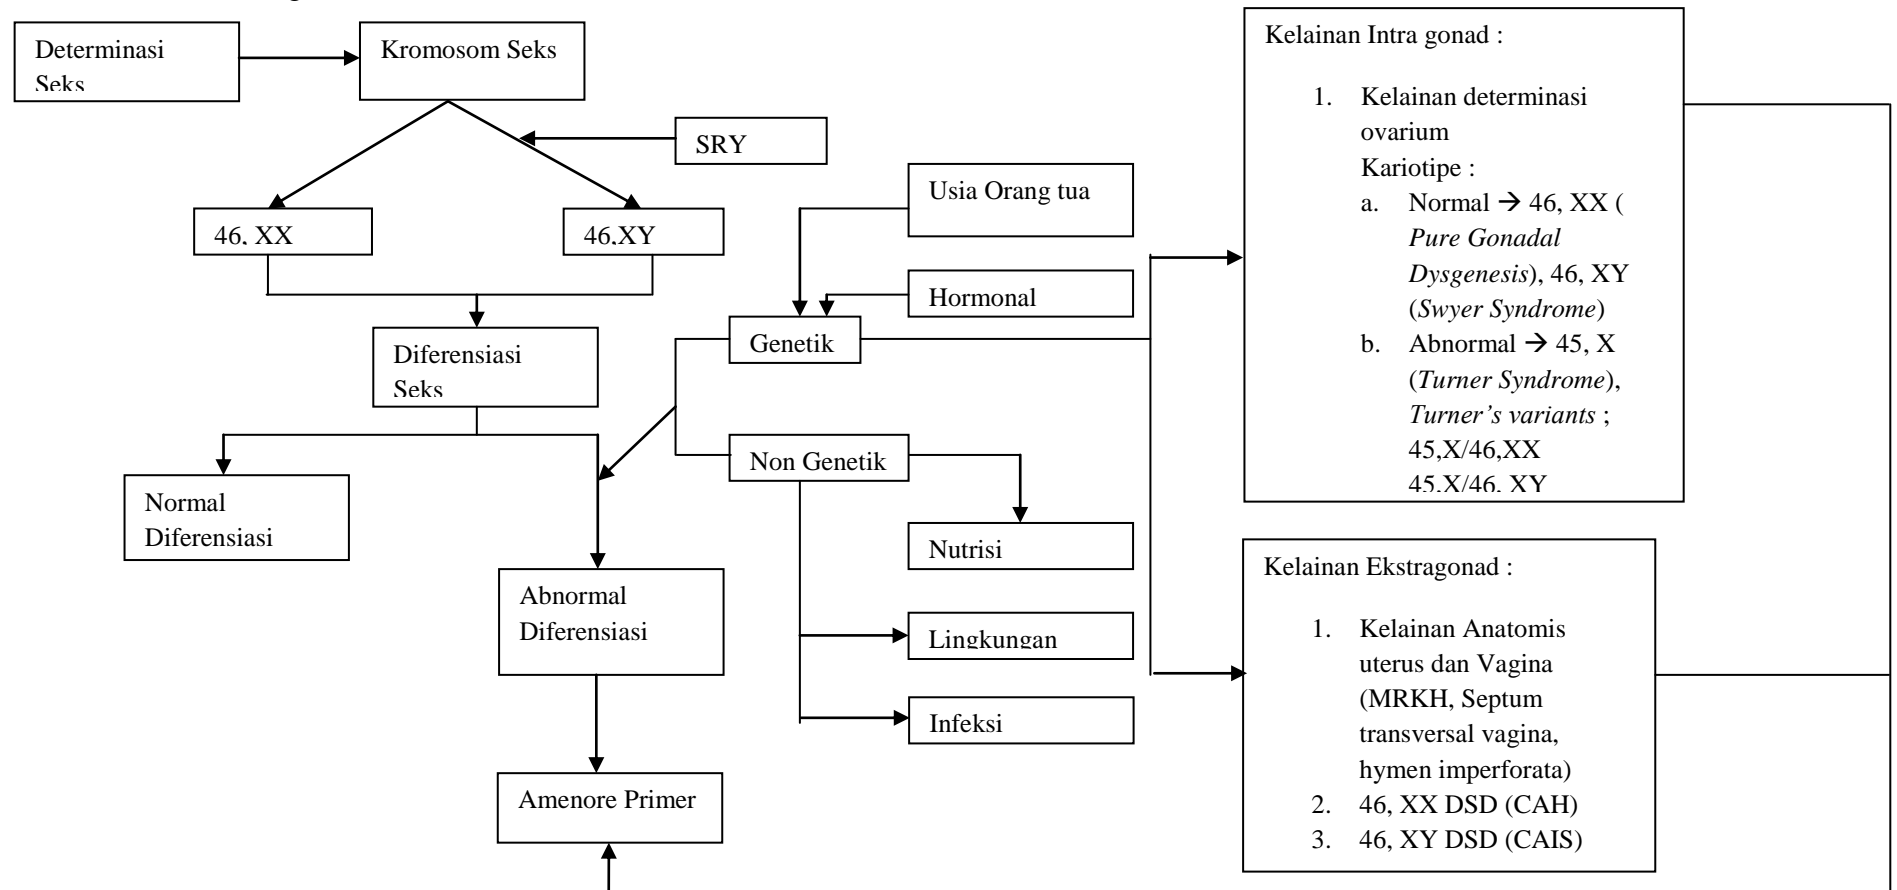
Determinasi Seks

Kromosom Seks

SRY

46, XX

46,XY

Diferensiasi Seks

Normal Diferensiasi

Abnormal Diferensiasi

Amenore Primer

Usia Orang tua

Hormonal

Genetik

Non Genetik

Nutrisi

Lingkungan

Infeksi

Kelainan Intra gonad :

1. Kelainan determinasi ovarium
Kariotipe :
a. Normal → 46, XX (*Pure Gonadal Dysgenesis*), 46, XY (*Swyer Syndrome*)
b. Abnormal → 45, X (*Turner Syndrome*), *Turner's variants* ; 45,X/46,XX 45,X/46, XY

Kelainan Ekstragonad :

1. Kelainan Anatomis uterus dan Vagina (MRKH, Septum transversal vagina, hymen imperforata)
2. 46, XX DSD (CAH)
3. 46, XY DSD (CAIS)